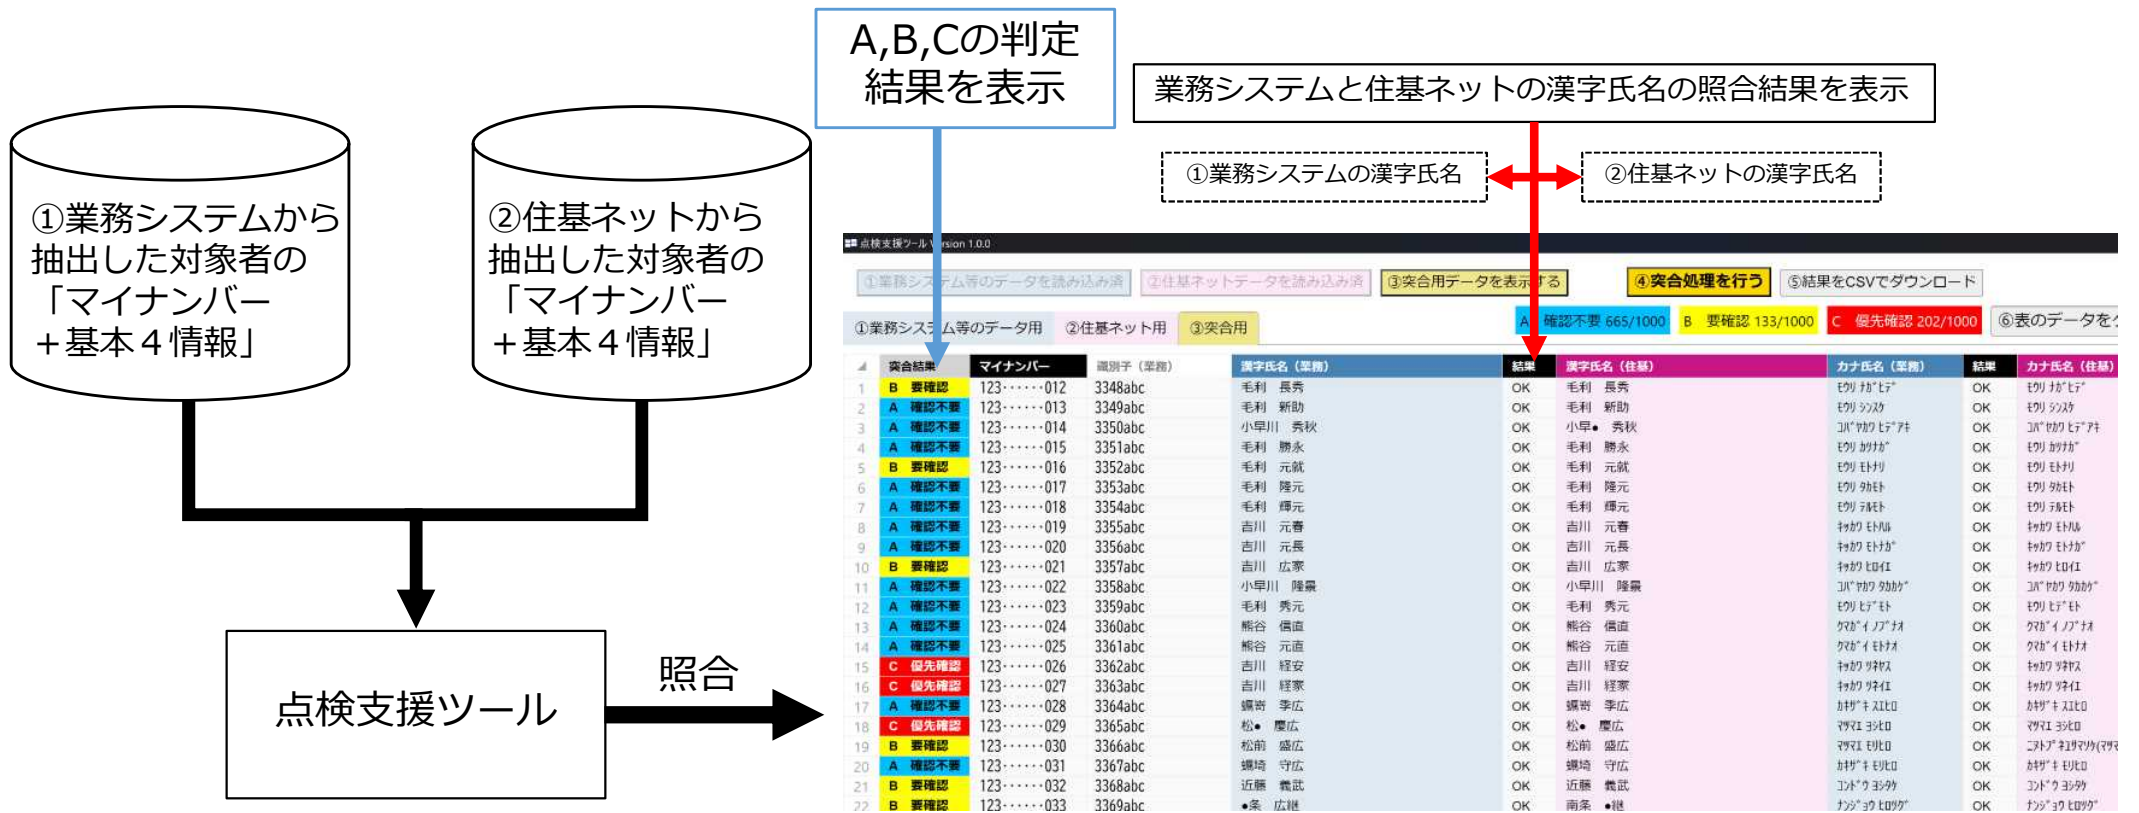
A,B,Cの判定
結果を表示

業務システムと住基ネットの漢字氏名の照合結果を表示

①業務システムの漢字氏名

②住基ネットの漢字氏名

①業務システムから抽出した対象者の「マイナンバー＋基本４情報」

②住基ネットから抽出した対象者の「マイナンバー＋基本４情報」

点検支援ツール

照合

点検支援ツール Version 1.0.0

①業務システム等のデータを読み込み済 ②住基ネットデータを読み込み済 ③突合用データを表示する ④突合処理を行う ⑤結果をCSVでダウンロード

①業務システム等のデータ用 ②住基ネット用 ③突合用

A 確認不要 665/1000 B 要確認 133/1000 C 優先確認 202/1000 ⑥表のデータを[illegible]

| | 突合結果 | マイナンバー | 識別子（業務） | 漢字氏名（業務） | 結果 | 漢字氏名（住基） | カナ氏名（業務） | 結果 | カナ氏名（住基） |
|---|---|---|---|---|---|---|---|---|---|
| 1 | B 要確認 | 123・・・・・・012 | 3348abc | 毛利 長秀 | OK | 毛利 長秀 | ﾓｳﾘ ﾅｶﾞﾋﾃﾞ | OK | ﾓｳﾘ ﾅｶﾞﾋﾃﾞ |
| 2 | A 確認不要 | 123・・・・・・013 | 3349abc | 毛利 新助 | OK | 毛利 新助 | ﾓｳﾘ ｼﾝｽｹ | OK | ﾓｳﾘ ｼﾝｽｹ |
| 3 | A 確認不要 | 123・・・・・・014 | 3350abc | 小早川 秀秋 | OK | 小早● 秀秋 | ｺﾊﾞﾔｶﾜ ﾋﾃﾞｱｷ | OK | ｺﾊﾞﾔｶﾜ ﾋﾃﾞｱｷ |
| 4 | A 確認不要 | 123・・・・・・015 | 3351abc | 毛利 勝永 | OK | 毛利 勝永 | ﾓｳﾘ ｶﾂﾅｶﾞ | OK | ﾓｳﾘ ｶﾂﾅｶﾞ |
| 5 | B 要確認 | 123・・・・・・016 | 3352abc | 毛利 元就 | OK | 毛利 元就 | ﾓｳﾘ ﾓﾄﾅﾘ | OK | ﾓｳﾘ ﾓﾄﾅﾘ |
| 6 | A 確認不要 | 123・・・・・・017 | 3353abc | 毛利 隆元 | OK | 毛利 隆元 | ﾓｳﾘ ﾀｶﾓﾄ | OK | ﾓｳﾘ ﾀｶﾓﾄ |
| 7 | A 確認不要 | 123・・・・・・018 | 3354abc | 毛利 輝元 | OK | 毛利 輝元 | ﾓｳﾘ ﾃﾙﾓﾄ | OK | ﾓｳﾘ ﾃﾙﾓﾄ |
| 8 | A 確認不要 | 123・・・・・・019 | 3355abc | 吉川 元春 | OK | 吉川 元春 | ｷｯｶﾜ ﾓﾄﾊﾙ | OK | ｷｯｶﾜ ﾓﾄﾊﾙ |
| 9 | A 確認不要 | 123・・・・・・020 | 3356abc | 吉川 元長 | OK | 吉川 元長 | ｷｯｶﾜ ﾓﾄﾅｶﾞ | OK | ｷｯｶﾜ ﾓﾄﾅｶﾞ |
| 10 | B 要確認 | 123・・・・・・021 | 3357abc | 吉川 広家 | OK | 吉川 広家 | ｷｯｶﾜ ﾋﾛｲｴ | OK | ｷｯｶﾜ ﾋﾛｲｴ |
| 11 | A 確認不要 | 123・・・・・・022 | 3358abc | 小早川 隆景 | OK | 小早川 隆景 | ｺﾊﾞﾔｶﾜ ﾀｶｶｹﾞ | OK | ｺﾊﾞﾔｶﾜ ﾀｶｶｹﾞ |
| 12 | A 確認不要 | 123・・・・・・023 | 3359abc | 毛利 秀元 | OK | 毛利 秀元 | ﾓｳﾘ ﾋﾃﾞﾓﾄ | OK | ﾓｳﾘ ﾋﾃﾞﾓﾄ |
| 13 | A 確認不要 | 123・・・・・・024 | 3360abc | 熊谷 信直 | OK | 熊谷 信直 | ｸﾏｶﾞｲ ﾉﾌﾞﾅｵ | OK | ｸﾏｶﾞｲ ﾉﾌﾞﾅｵ |
| 14 | A 確認不要 | 123・・・・・・025 | 3361abc | 熊谷 元直 | OK | 熊谷 元直 | ｸﾏｶﾞｲ ﾓﾄﾅｵ | OK | ｸﾏｶﾞｲ ﾓﾄﾅｵ |
| 15 | C 優先確認 | 123・・・・・・026 | 3362abc | 吉川 経安 | OK | 吉川 経安 | ｷｯｶﾜ ﾂﾈﾔｽ | OK | ｷｯｶﾜ ﾂﾈﾔｽ |
| 16 | C 優先確認 | 123・・・・・・027 | 3363abc | 吉川 経家 | OK | 吉川 経家 | ｷｯｶﾜ ﾂﾈｲｴ | OK | ｷｯｶﾜ ﾂﾈｲｴ |
| 17 | A 確認不要 | 123・・・・・・028 | 3364abc | 嶋崎 季広 | OK | 嶋崎 季広 | ｶｻﾞｷ ｽｴﾋﾛ | OK | ｶｻﾞｷ ｽｴﾋﾛ |
| 18 | C 優先確認 | 123・・・・・・029 | 3365abc | 松● 慶広 | OK | 松● 慶広 | ﾏﾂﾏｴ ﾖｼﾋﾛ | OK | ﾏﾂﾏｴ ﾖｼﾋﾛ |
| 19 | B 要確認 | 123・・・・・・030 | 3366abc | 松前 盛広 | OK | 松前 盛広 | ﾏﾂﾏｴ ﾓﾘﾋﾛ | OK | ｺﾄﾌﾞｷﾏﾂﾏｴ(ﾏﾂﾏ |
| 20 | A 確認不要 | 123・・・・・・031 | 3367abc | 蠣崎 守広 | OK | 蠣崎 守広 | ｶｷｻﾞｷ ﾓﾘﾋﾛ | OK | ｶｷｻﾞｷ ﾓﾘﾋﾛ |
| 21 | B 要確認 | 123・・・・・・032 | 3368abc | 近藤 義武 | OK | 近藤 義武 | ｺﾝﾄﾞｳ ﾖｼﾀｹ | OK | ｺﾝﾄﾞｳ ﾖｼﾀｹ |
| 22 | B 要確認 | 123・・・・・・033 | 3369abc | ●条 広継 | OK | 南条 ●継 | ﾅﾝｼﾞｮｳ ﾋﾛﾂｸﾞ | OK | ﾅﾝｼﾞｮｳ ﾋﾛﾂｸﾞ |